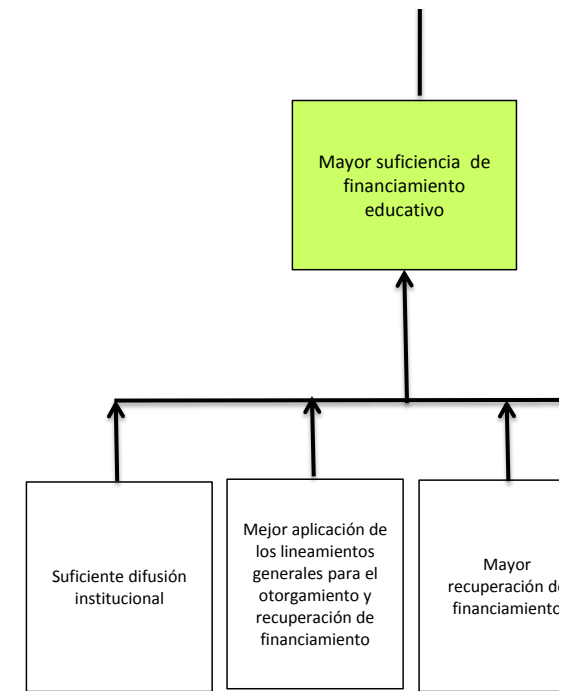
Mayor suficiencia de financiamiento educativo

Suficiente difusión institucional

Mejor aplicación de los lineamientos generales para el otorgamiento y recuperación de financiamiento

Mayor recuperación d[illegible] financiamient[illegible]